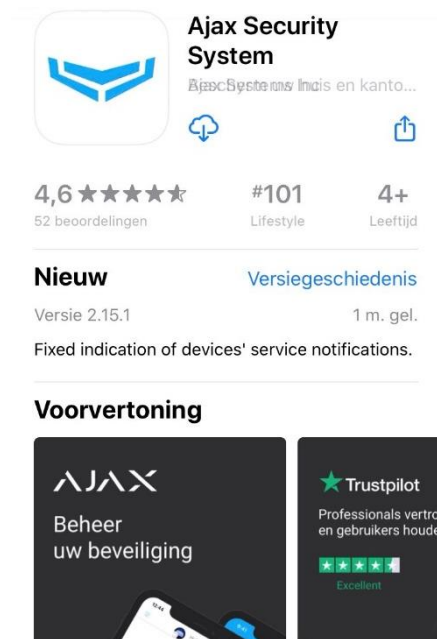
Ajax Security System

Ajax Systems Inc

Huis en kanto...

4,6 ★★★★★

52 beoordelingen

#101

Lifestyle

4+

Leeftijd

Nieuw

Versiegeschiedenis

Versie 2.15.1

1 m. gel.

Fixed indication of devices' service notifications.

Voorvertoning

AJAX

Beheer uw beveiliging

Trustpilot

Professionals vertro

en gebruikers houde

Excellent